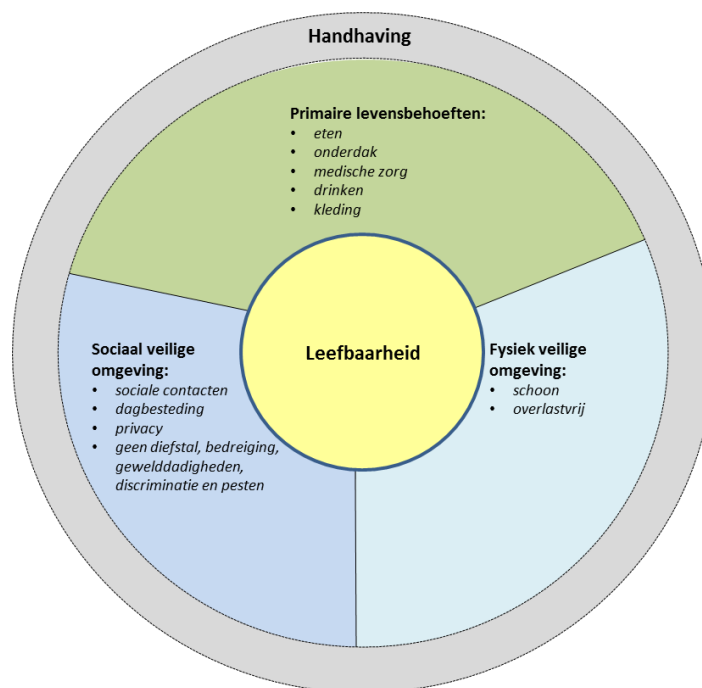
Handhaving

Primaire levensbehoeften:
- eten
- onderdak
- medische zorg
- drinken
- kleding

Sociaal veilige omgeving:
- sociale contacten
- dagbesteding
- privacy
- geen diefstal, bedreiging, gewelddadigheden, discriminatie en pesten

Leefbaarheid

Fysiek veilige omgeving:
- schoon
- overlastvrij